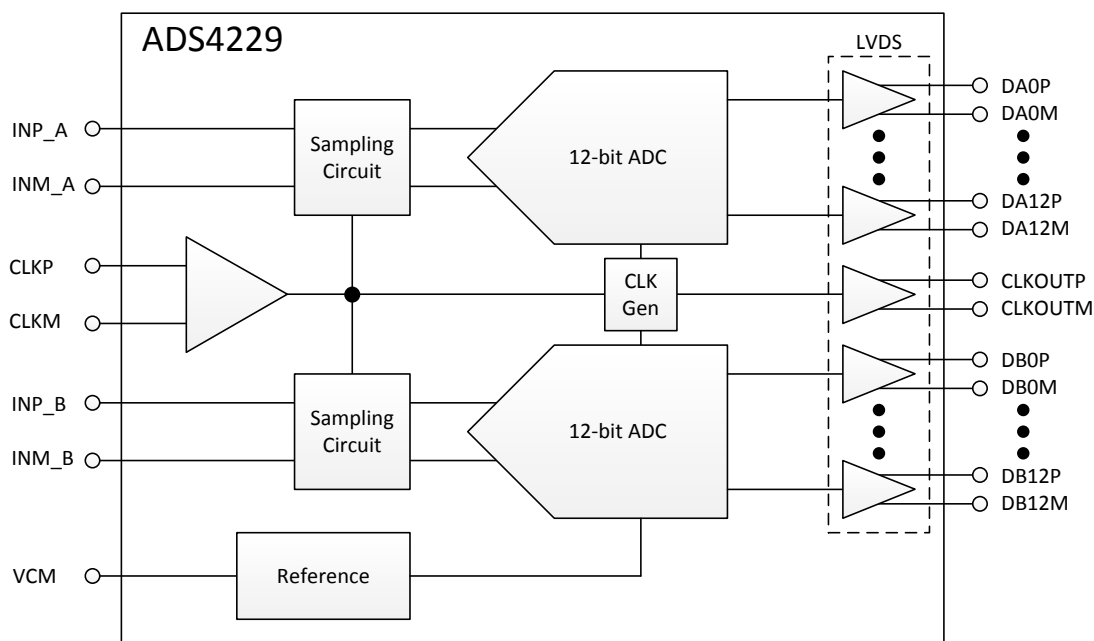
ADS4229

LVDS

INP_A

INM_A

Sampling Circuit

12-bit ADC

DA0P

DA0M

DA12P

DA12M

CLKP

CLKM

CLK Gen

CLKOUTP

CLKOUTM

INP_B

INM_B

Sampling Circuit

12-bit ADC

DB0P

DB0M

DB12P

DB12M

VCM

Reference